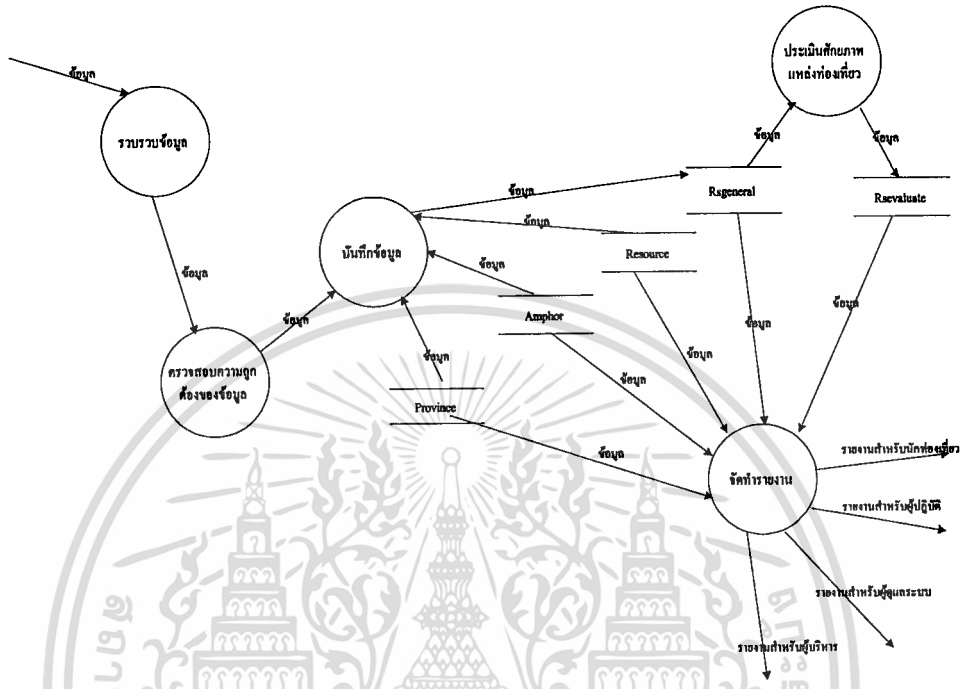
ข้อมูล

รวบรวบข้อมูล

ข้อมูล

ตรวจสอบความถูกต้องของข้อมูล

ข้อมูล

บันทึกข้อมูล

ข้อมูล

ข้อมูล

ข้อมูล

ข้อมูล

ประเมินศักยภาพแหล่งท่องเที่ยว

ข้อมูล

ข้อมูล

Rsgeneral

Rsevaluate

Resource

Amphor

Province

ข้อมูล

ข้อมูล

ข้อมูล

ข้อมูล

ข้อมูล

ข้อมูล

จัดทำรายงาน

รายงานสำหรับนักท่องเที่ยว

รายงานสำหรับผู้ปฏิบัติ

รายงานสำหรับผู้ดูแลระบบ

รายงานสำหรับผู้บริหาร